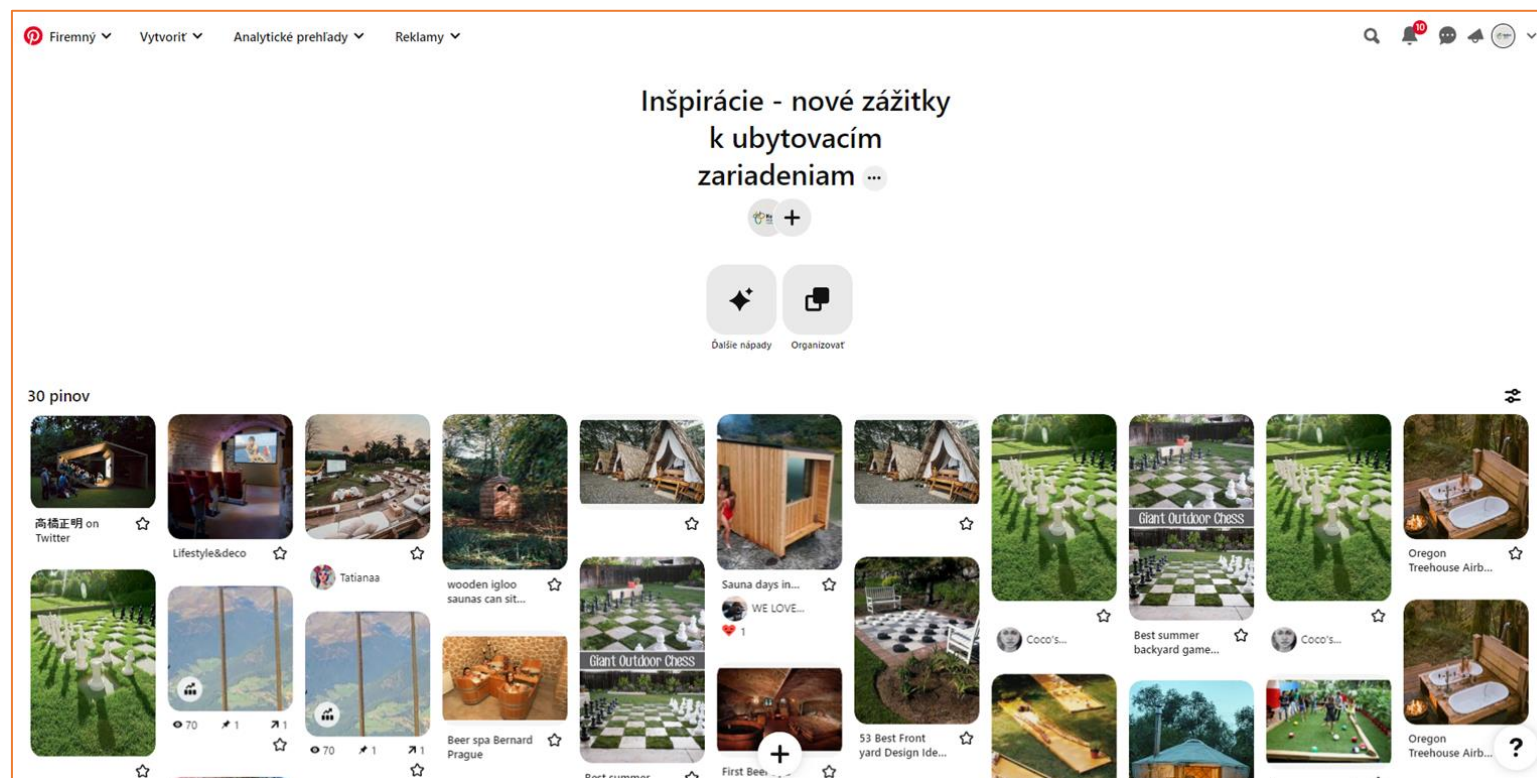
Firemný Vytvoriť Analytické prehľady Reklamy

10

Inšpirácie - nové zážitky k ubytovacím zariadeniam ···

Ďalšie nápady Organizovať

30 pinov

高橋正明 on Twitter

Lifestyle&deco

Tatianaa

wooden igloo saunas can sit...

Sauna days in...

WE LOVE...

1

Giant Outdoor Chess

Coco's...

Best summer backyard game...

Coco's...

Oregon Treehouse Airb...

70 1 1

70 1 1

Beer spa Bernard Prague

Giant Outdoor Chess

53 Best Front yard Design Ide...

Oregon Treehouse Airb...

Best summer

First Bee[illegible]

?